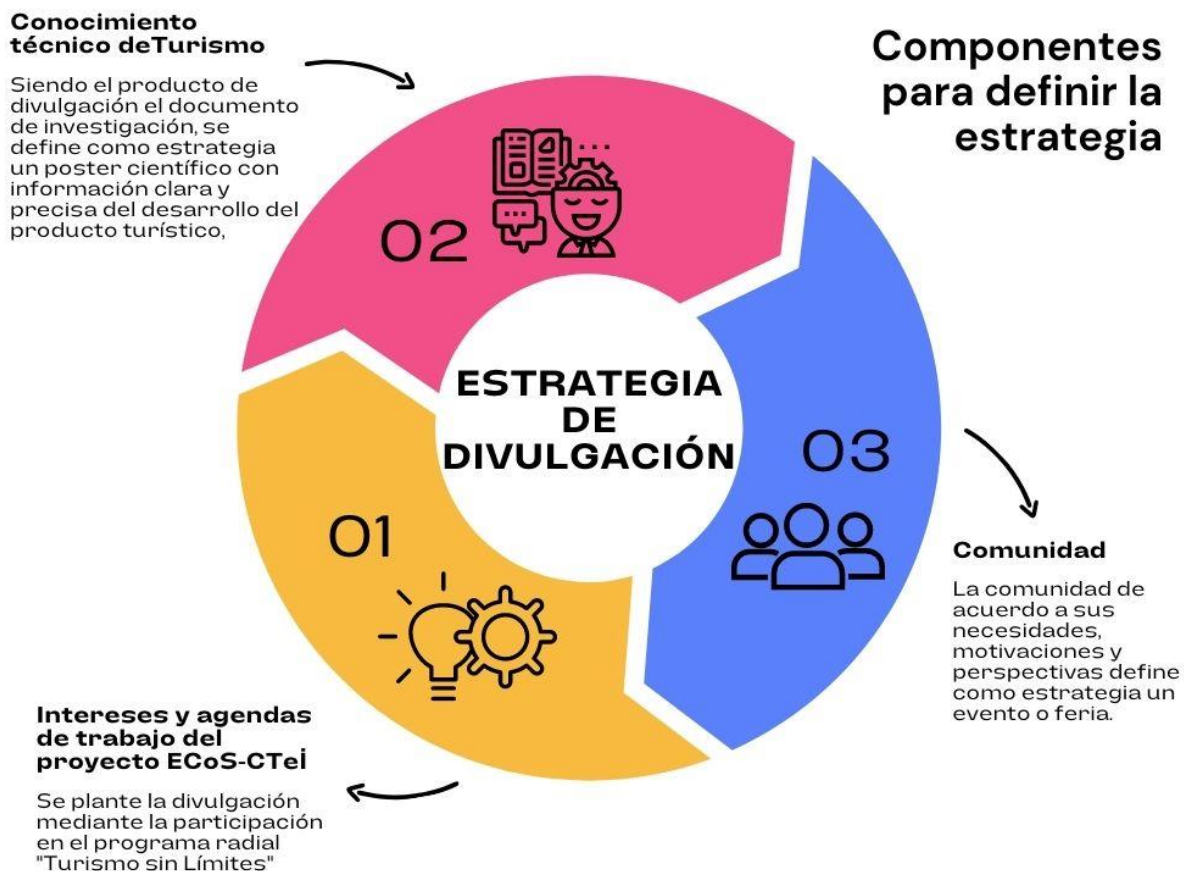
Componentes para definir la estrategia

Conocimiento técnico deTurismo

Siendo el producto de divulgación el documento de investigación, se define como estrategia un poster científico con información clara y precisa del desarrollo del producto turístico,

02

ESTRATEGIA DE DIVULGACIÓN

03

Comunidad

La comunidad de acuerdo a sus necesidades, motivaciones y perspectivas define como estrategia un evento o feria.

01

Intereses y agendas de trabajo del proyecto ECoS-CTeI

Se plante la divulgación mediante la participación en el programa radial "Turismo sin Límites"